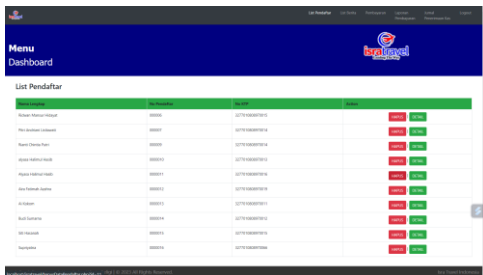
List Pendaftar   List Berkas   Pembayaran   Laporan Pendaftaran   Jadwal Keberangkatan   Logout

Menu
Dashboard

Isra Travel

List Pendaftar

| Nama Lengkap | No Pendaftar | No KTP | Action |
|---|---|---|---|
| Ridwan Mansur Hidayat | 000006 | 3277010000007810 | HAPUS DETAIL |
| Fitri Andriani Lelawati | 000007 | 3277010000007810 | HAPUS DETAIL |
| Ryani Cherry Devi | 000009 | 3277010000007810 | HAPUS DETAIL |
| Ayuna Halimul Hadi | 000010 | 3277010000007810 | HAPUS DETAIL |
| Ayuna Halimul Hadi | 000011 | 3277010000007810 | HAPUS DETAIL |
| Ana Fatimah Azahra | 000012 | 3277010000007810 | HAPUS DETAIL |
| Ai Kabari | 000013 | 3277010000007811 | HAPUS DETAIL |
| Budi Sutrisno | 000014 | 3277010000007810 | HAPUS DETAIL |
| Siti Haryanti | 000015 | 3277010000007810 | HAPUS DETAIL |
| Suryadana | 000016 | 3277010000007866 | HAPUS DETAIL |

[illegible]   Isra 1.0 2023 All Rights Reserved   Isra Travel Indonesia